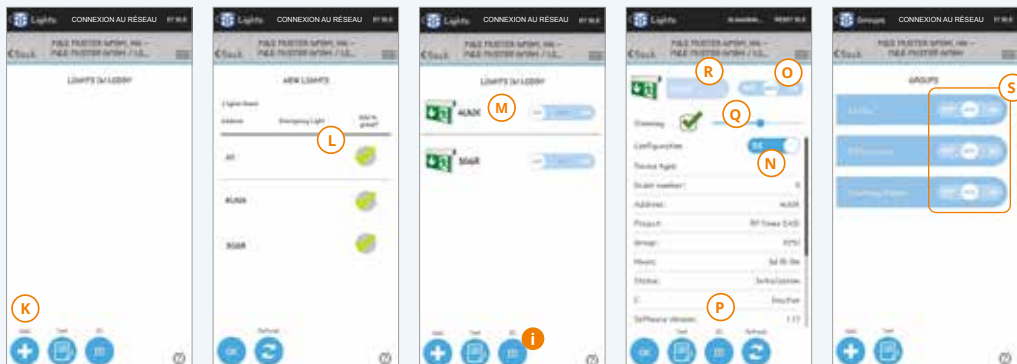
Lights CONNEXION AU RÉSEAU
Back
LIGHTS IN LOBBY
K
Add Test ID

Lights CONNEXION AU RÉSEAU
Back
NEW LIGHTS
Address Emergency Light Add to group?
L
4E
4UA9
3G6R
OK Refresh

Lights CONNEXION AU RÉSEAU
Back
LIGHTS IN LOBBY
M
4UA9
3G6R
Add Test ID
i

Lights
Back
R
O
Q
Dimming
Configuration
N
Device Type
Serial number
Address
4UA9
Project
Group
Hours
Status
P
Software Version
OK Test ID Refresh

Groups CONNEXION AU RÉSEAU
Back
GROUPS
S
Add Test